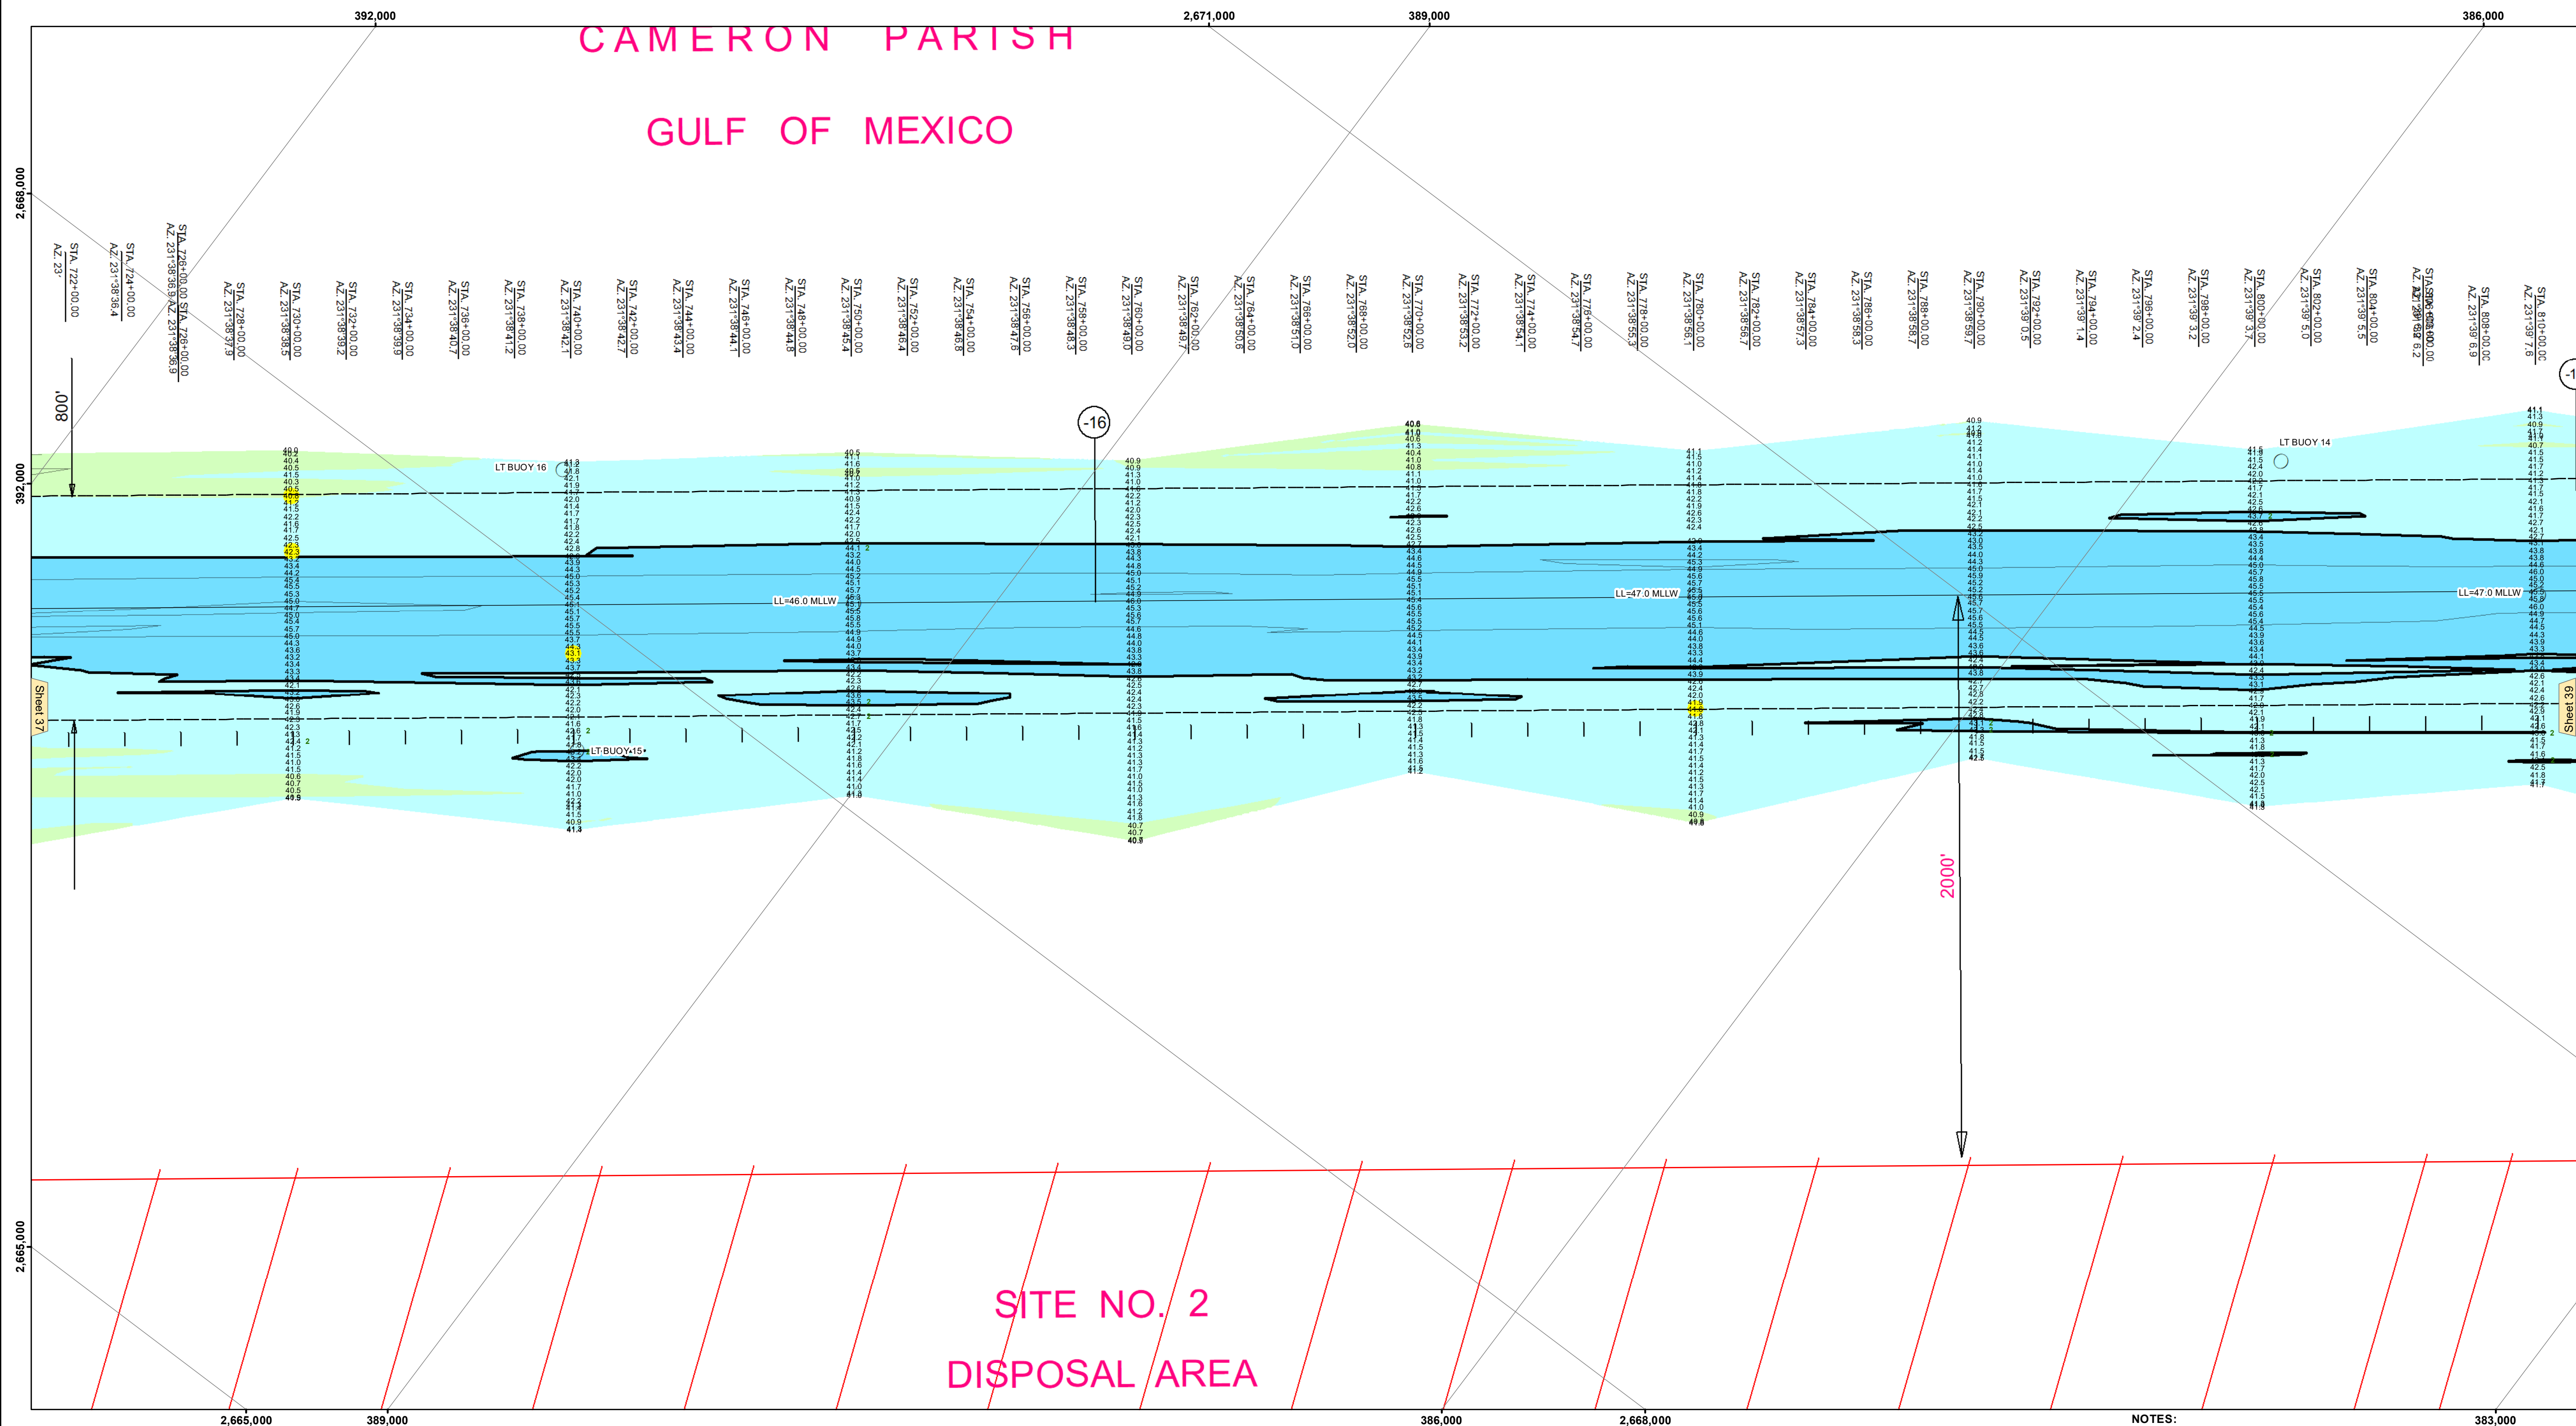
392,000
2,671,000
389,000
386,000

CAMERON PARISH

GULF OF MEXICO

2,668,000

392,000

STA. 722+00.00 AZ. 23°
STA. 724+00.00 AZ. 231°38'36.4
STA. 726+00.00 STA. 726+00.00 AZ. 231°38'36.9 AZ. 231°38'36.9
STA. 728+00.00 AZ. 231°38'37.9
STA. 730+00.00 AZ. 231°38'38.5
STA. 732+00.00 AZ. 231°38'39.2
STA. 734+00.00 AZ. 231°38'39.9
STA. 736+00.00 AZ. 231°38'40.7
STA. 738+00.00 AZ. 231°38'41.2
STA. 740+00.00 AZ. 231°38'42.1
STA. 742+00.00 AZ. 231°38'42.7
STA. 744+00.00 AZ. 231°38'43.4
STA. 746+00.00 AZ. 231°38'44.1
STA. 748+00.00 AZ. 231°38'44.8
STA. 750+00.00 AZ. 231°38'45.4
STA. 752+00.00 AZ. 231°38'46.4
STA. 754+00.00 AZ. 231°38'46.8
STA. 756+00.00 AZ. 231°38'47.6
STA. 758+00.00 AZ. 231°38'48.3
STA. 760+00.00 AZ. 231°38'49.0
STA. 762+00.00 AZ. 231°38'49.7
STA. 764+00.00 AZ. 231°38'50.6
STA. 766+00.00 AZ. 231°38'51.0
STA. 768+00.00 AZ. 231°38'52.0
STA. 770+00.00 AZ. 231°38'52.8
STA. 772+00.00 AZ. 231°38'53.2
STA. 774+00.00 AZ. 231°38'54.1
STA. 776+00.00 AZ. 231°38'54.7
STA. 778+00.00 AZ. 231°38'55.3
STA. 780+00.00 AZ. 231°38'56.1
STA. 782+00.00 AZ. 231°38'56.7
STA. 784+00.00 AZ. 231°38'57.3
STA. 786+00.00 AZ. 231°38'58.3
STA. 788+00.00 AZ. 231°38'58.7
STA. 790+00.00 AZ. 231°38'59.7
STA. 792+00.00 AZ. 231°39' 0.5
STA. 794+00.00 AZ. 231°39' 1.4
STA. 796+00.00 AZ. 231°39' 2.4
STA. 798+00.00 AZ. 231°39' 3.2
STA. 800+00.00 AZ. 231°39' 3.7
STA. 802+00.00 AZ. 231°39' 5.0
STA. 804+00.00 AZ. 231°39' 5.5
STA. 806+00.00 AZ. 231°39' 6.2
STA. 808+00.00 AZ. 231°39' 6.9
STA. 810+00.00 AZ. 231°39' 7.6

800'

-16

LT BUOY 16
LT BUOY 14
LT BUOY 15

LL=46.0 MLLW
LL=47.0 MLLW
LL=47.0 MLLW

Sheet 37
Sheet 39

2000'

2,665,000

SITE NO. 2
DISPOSAL AREA

2,665,000
389,000
386,000
2,668,000
NOTES:
383,000